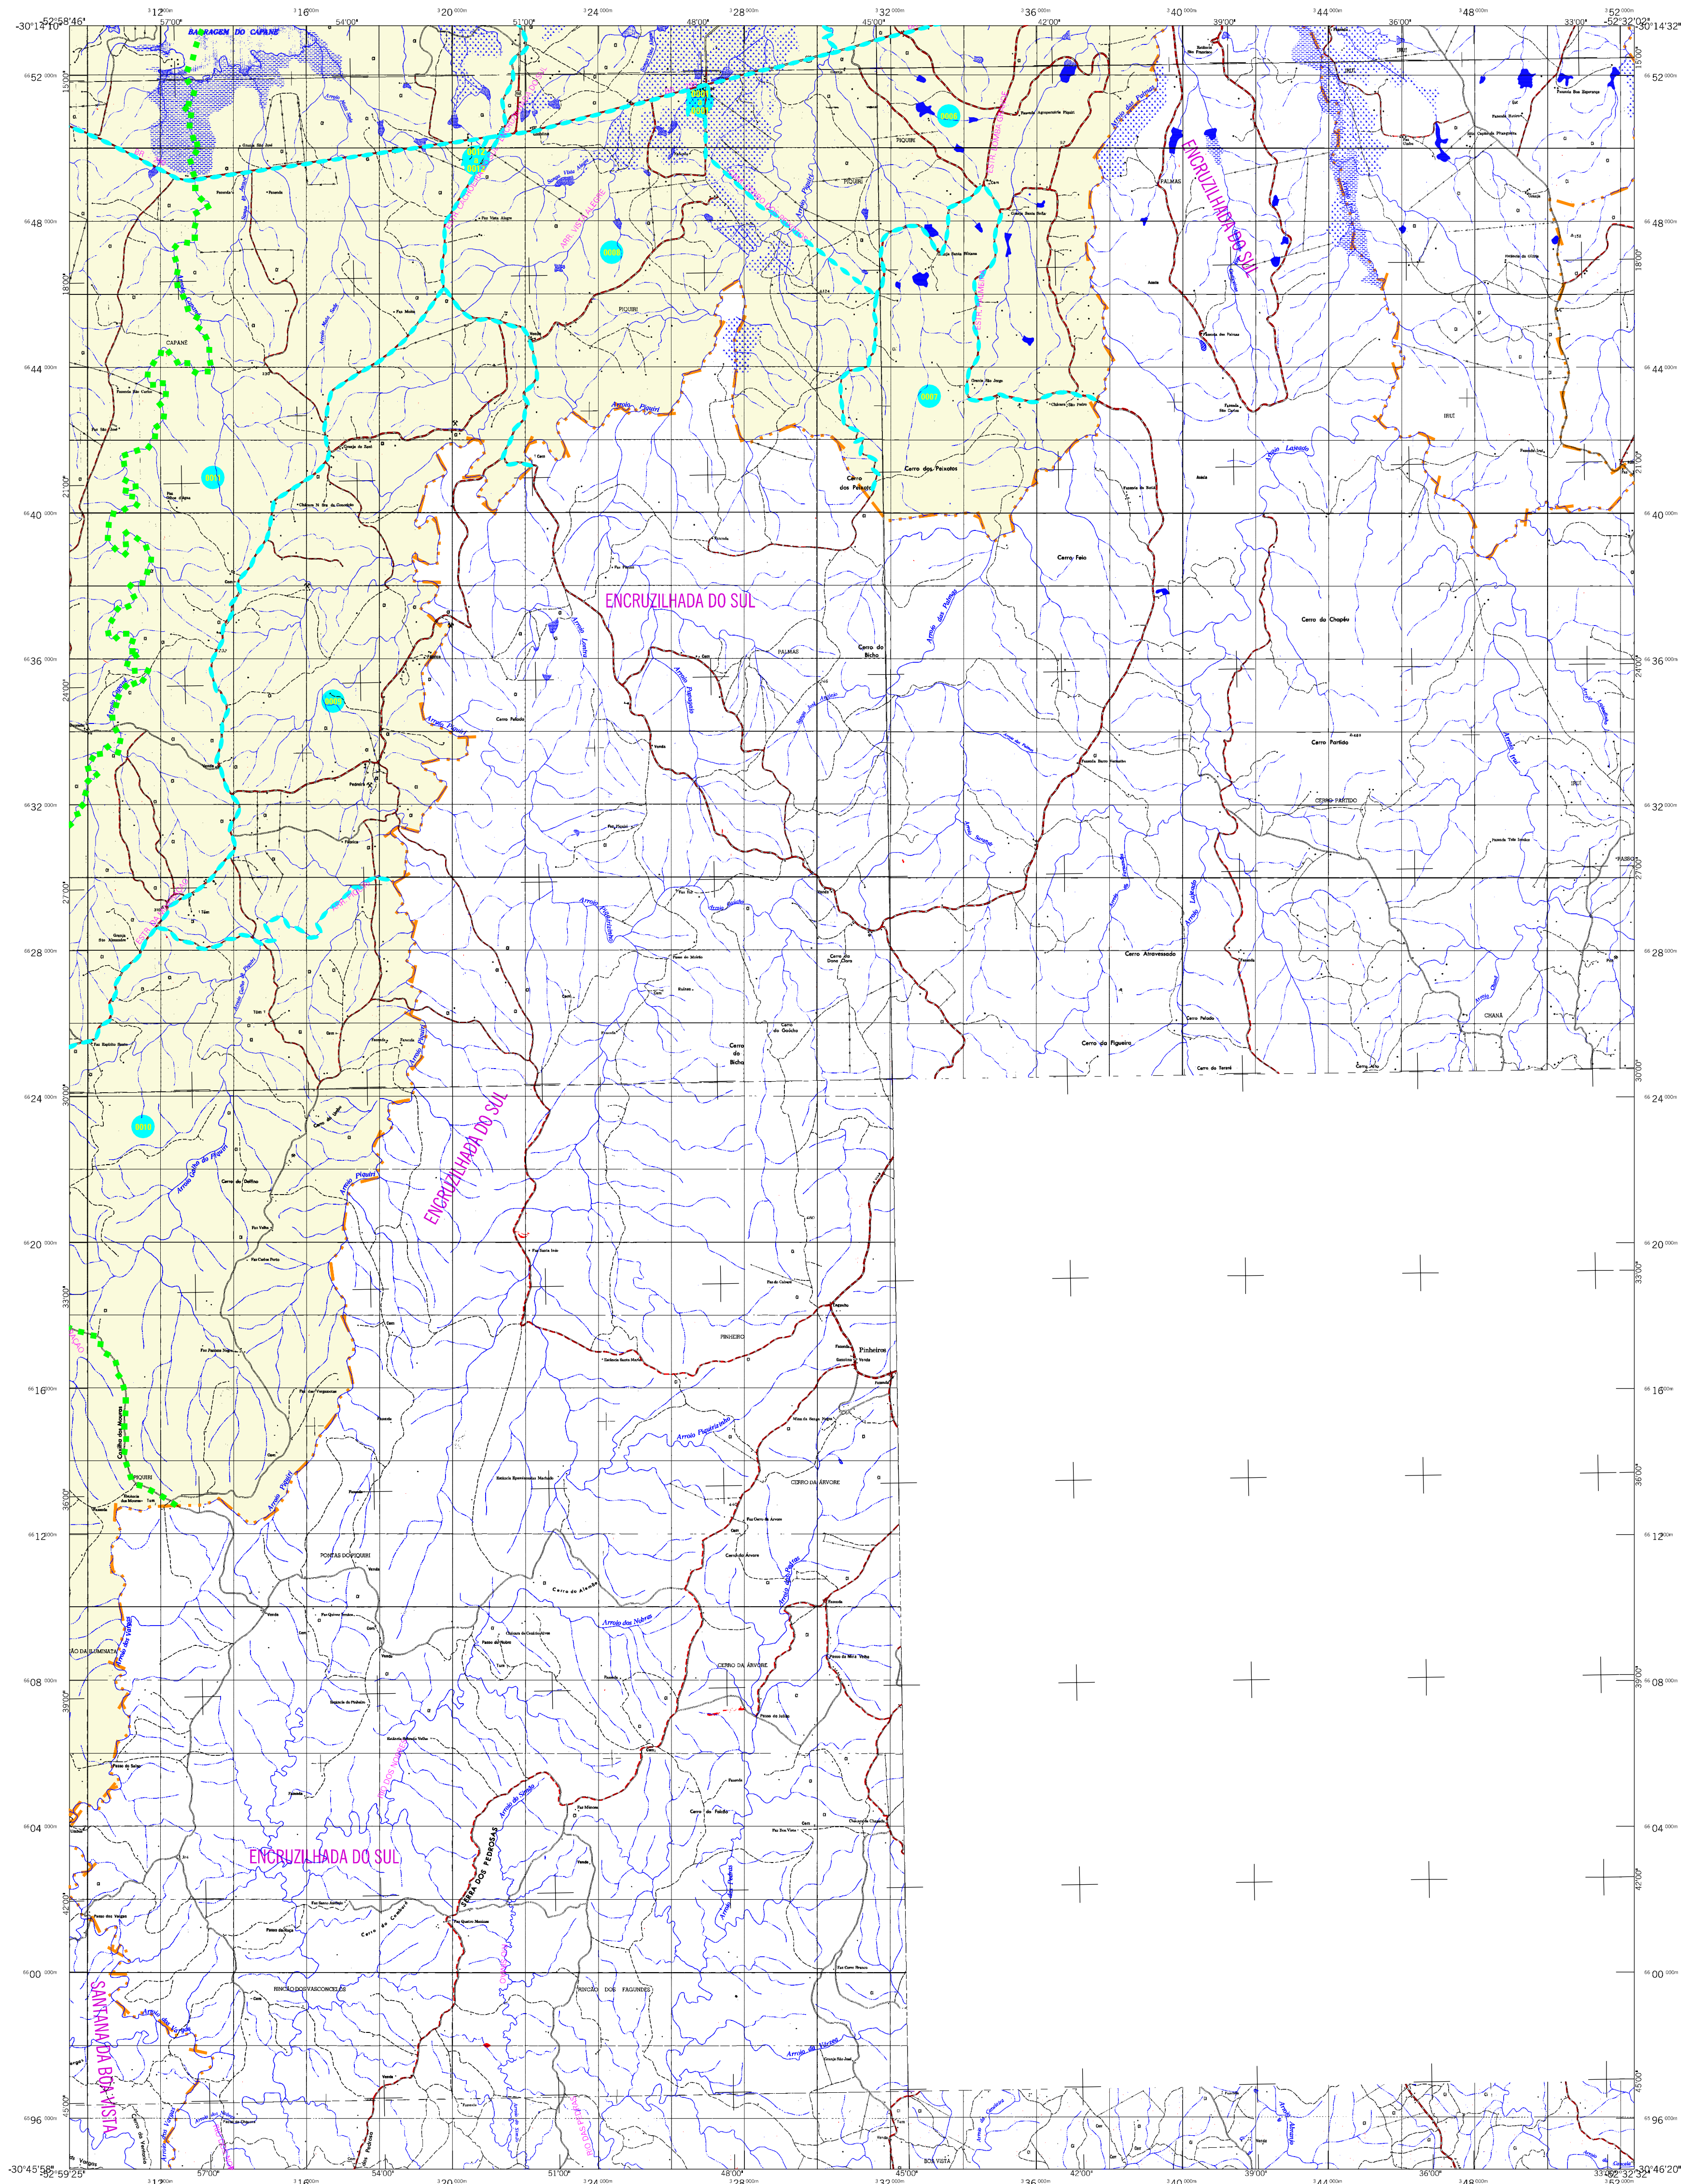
-52°58'46"
-30°14'10"
-52°32'02"
-30°14'32"
BARRAGEM DO CAPANE
CAPANE
PIQUIRI
ENCRUZILHADA DO SUL
ENCRUZILHADA DO SUL
ENCRUZILHADA DO SUL
ENCRUZILHADA DO SUL
SANTANA DA BOA VISTA
PALMAS
Cerro dos Peixotos
Cerro Feio
Cerro do Chapéu
Cerro do Bicho
Cerro Partido
CERRO PARTIDO
Cerro Atravessado
Cerro da Figueira
Cerro Pelado
CHANÃ
Cerro do Bicho
Cerro do Gaúcho
PINHEIRO
Pinheiros
CERRO DA ÁRVORE
CERRO DA ÁRVORE
PONTAS DO PIQUIRI
SERRA DOS PEDROSAS
RINCÃO DOS VASCONCELOS
RINCÃO DOS FAGUNDES
BOA VISTA
Arroio Piquiri
Arroio Lajeado
Arroio das Palmas
Arroio dos Nobres
Arroio Figueirinha
-30°45'58"
-52°59'25"
-30°46'20"
-52°32'32"
57°00'
54°00'
51°00'
48°00'
45°00'
42°00'
39°00'
36°00'
33°00'
15°00'
18°00'
21°00'
24°00'
27°00'
30°00'
33°00'
36°00'
39°00'
42°00'
45°00'